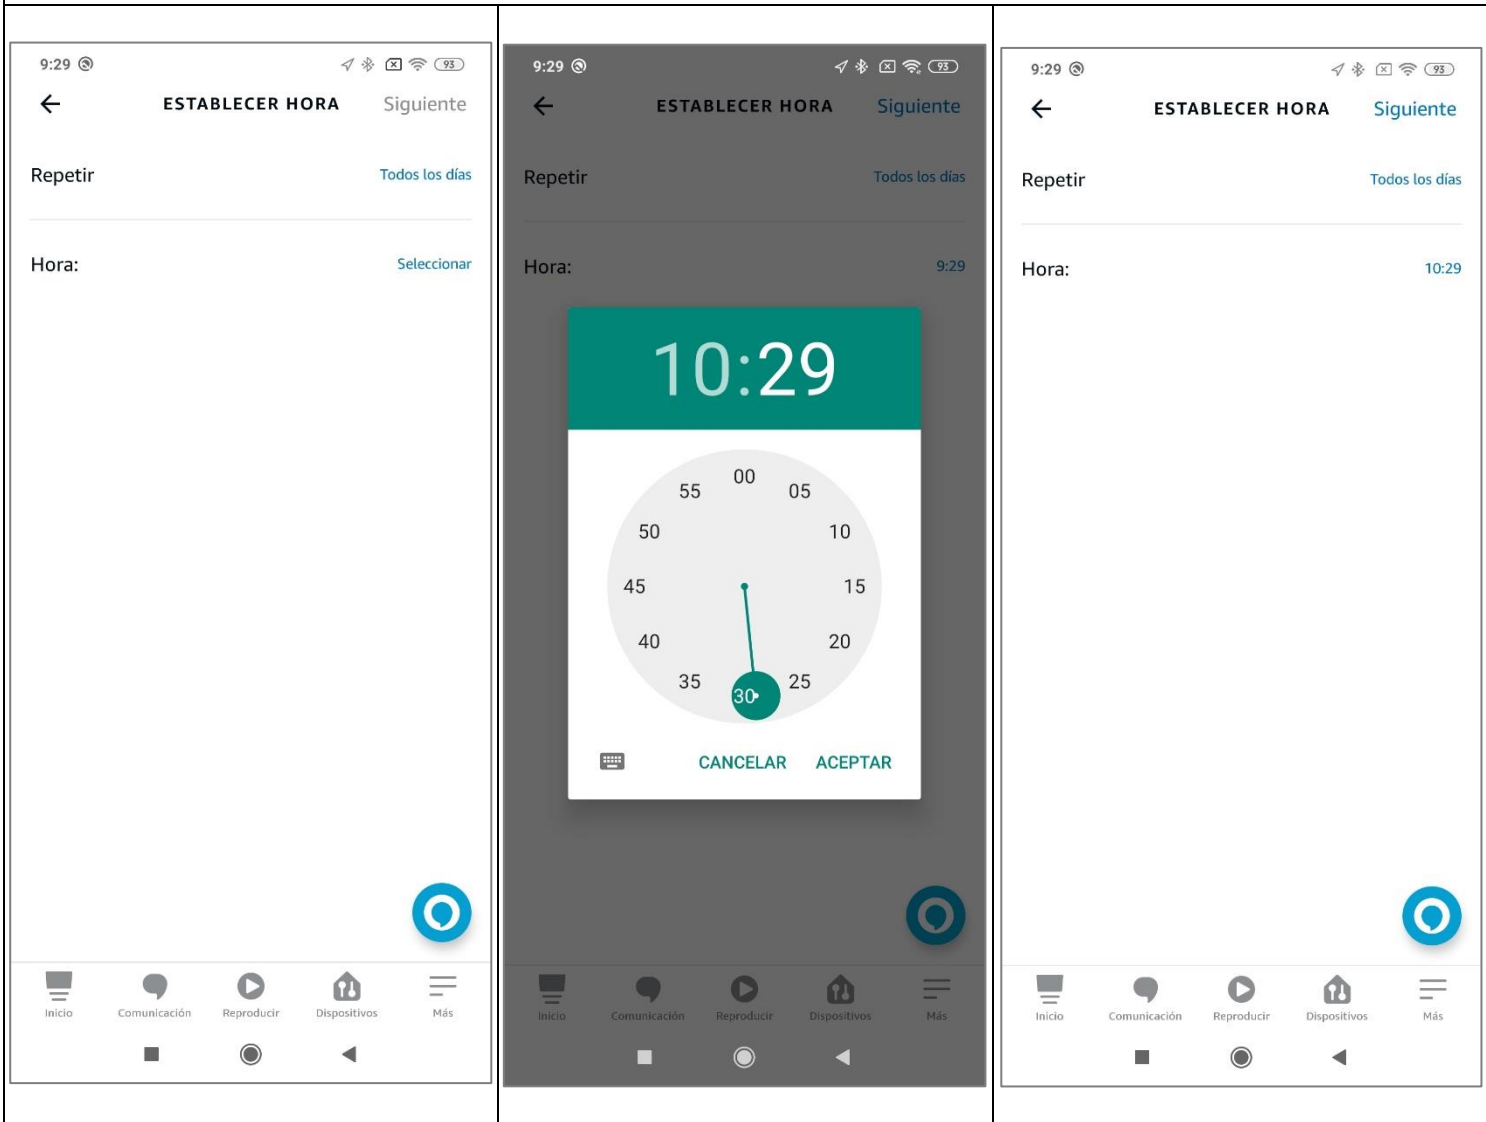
9:29

93

ESTABLECER HORA

Siguiente

Repetir

Todos los días

Hora:

Seleccionar

Inicio

Comunicación

Reproducir

Dispositivos

Más

9:29

93

ESTABLECER HORA

Siguiente

Repetir

Todos los días

Hora:

9:29

10:29

00 05 10 15 20 25 30 35 40 45 50 55

CANCELAR ACEPTAR

Inicio

Comunicación

Reproducir

Dispositivos

Más

9:29

93

ESTABLECER HORA

Siguiente

Repetir

Todos los días

Hora:

10:29

Inicio

Comunicación

Reproducir

Dispositivos

Más